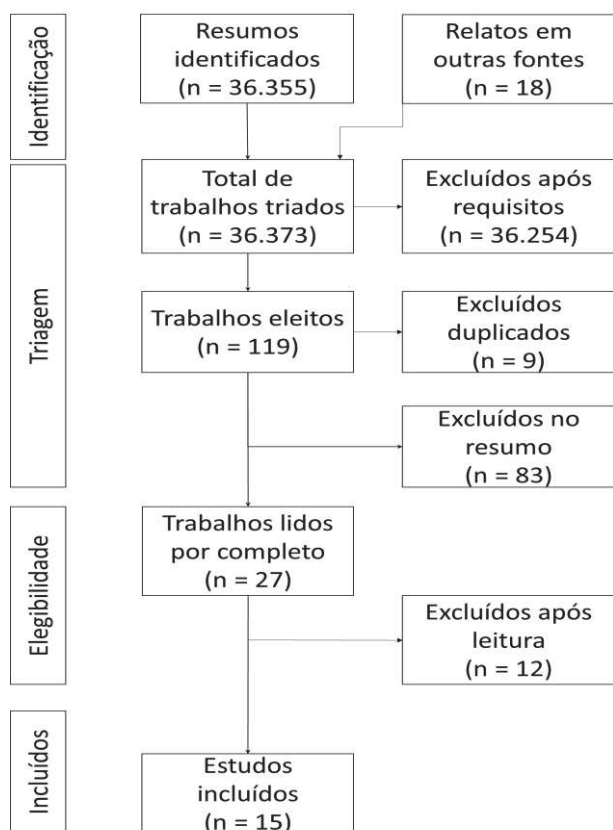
Identificação

Resumos identificados (n = 36.355)

Relatos em outras fontes (n = 18)

Triagem

Total de trabalhos triados (n = 36.373)

Excluídos após requisitos (n = 36.254)

Trabalhos eleitos (n = 119)

Excluídos duplicados (n = 9)

Excluídos no resumo (n = 83)

Elegibilidade

Trabalhos lidos por completo (n = 27)

Excluídos após leitura (n = 12)

Incluídos

Estudos incluídos (n = 15)